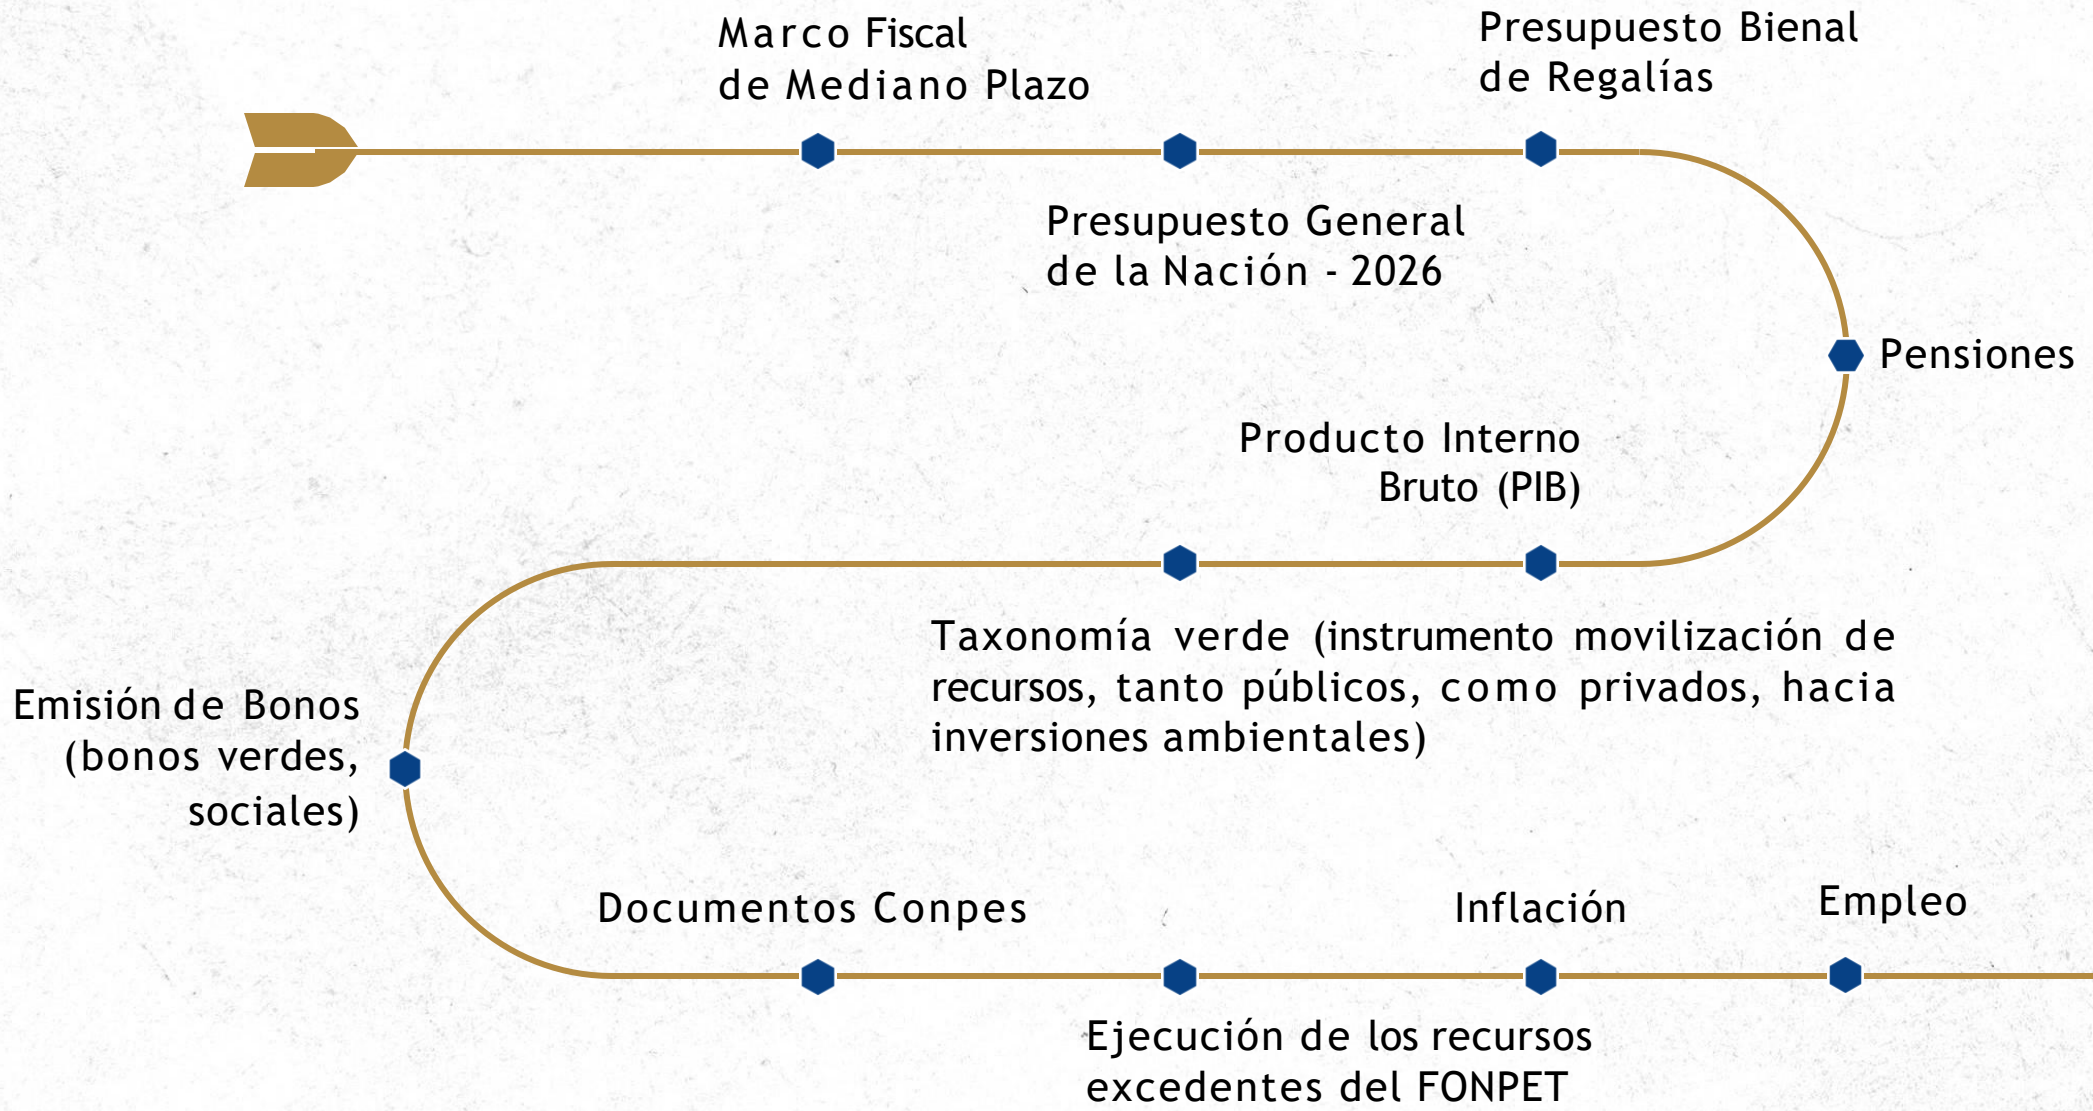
Marco Fiscal de Mediano Plazo

Presupuesto Bienal de Regalías

Presupuesto General de la Nación - 2026

Pensiones

Producto Interno Bruto (PIB)

Taxonomía verde (instrumento movilización de recursos, tanto públicos, como privados, hacia inversiones ambientales)

Emisión de Bonos (bonos verdes, sociales)

Documentos Conpes

Inflación

Empleo

Ejecución de los recursos excedentes del FONPET